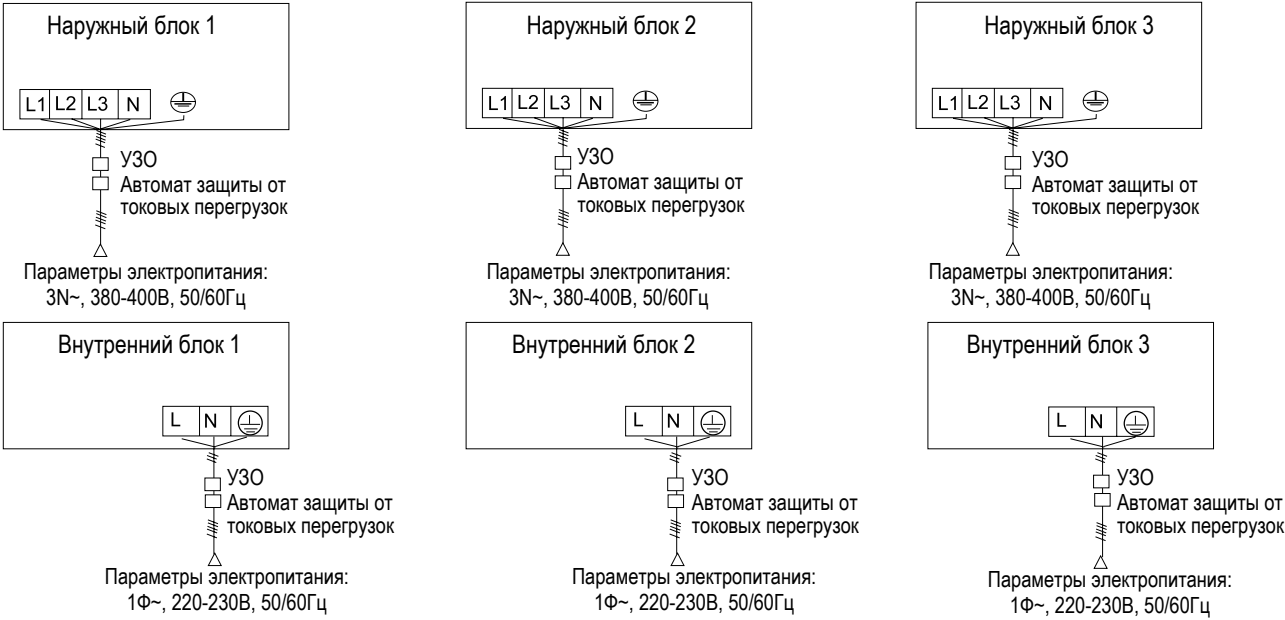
Наружный блок 1

| L1 | L2 | L3 | N |

УЗО
Автомат защиты от токовых перегрузок

Параметры электропитания:
3N~, 380-400В, 50/60Гц

Наружный блок 2

| L1 | L2 | L3 | N |

УЗО
Автомат защиты от токовых перегрузок

Параметры электропитания:
3N~, 380-400В, 50/60Гц

Наружный блок 3

| L1 | L2 | L3 | N |

УЗО
Автомат защиты от токовых перегрузок

Параметры электропитания:
3N~, 380-400В, 50/60Гц

Внутренний блок 1

| L | N |

УЗО
Автомат защиты от токовых перегрузок

Параметры электропитания:
1Ф~, 220-230В, 50/60Гц

Внутренний блок 2

| L | N |

УЗО
Автомат защиты от токовых перегрузок

Параметры электропитания:
1Ф~, 220-230В, 50/60Гц

Внутренний блок 3

| L | N |

УЗО
Автомат защиты от токовых перегрузок

Параметры электропитания:
1Ф~, 220-230В, 50/60Гц